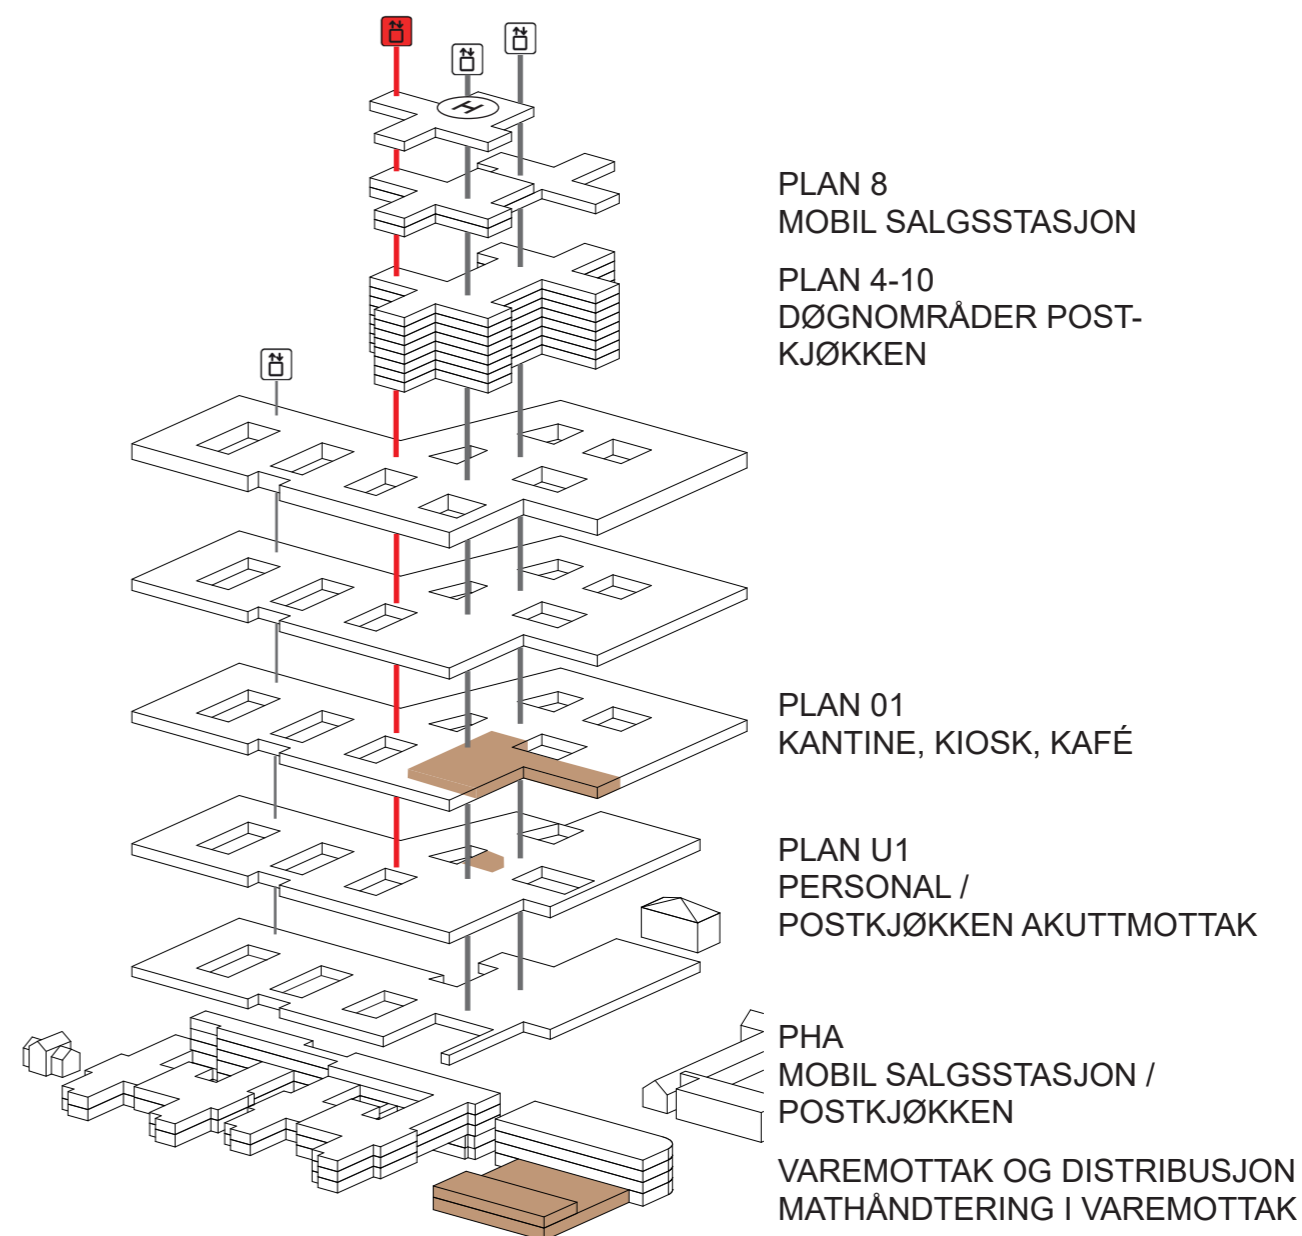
H

PLAN 8
MOBIL SALGSSTASJON

PLAN 4-10
DØGNOMRÅDER POSTKJØKKEN

PLAN 01
KANTINE, KIOSK, KAFÉ

PLAN U1
PERSONAL /
POSTKJØKKEN AKUTTMOTTAK

PHA
MOBIL SALGSSTASJON /
POSTKJØKKEN

VAREMOTTAK OG DISTRIBUSJON
MATHÅNDTERING I VAREMOTTAK